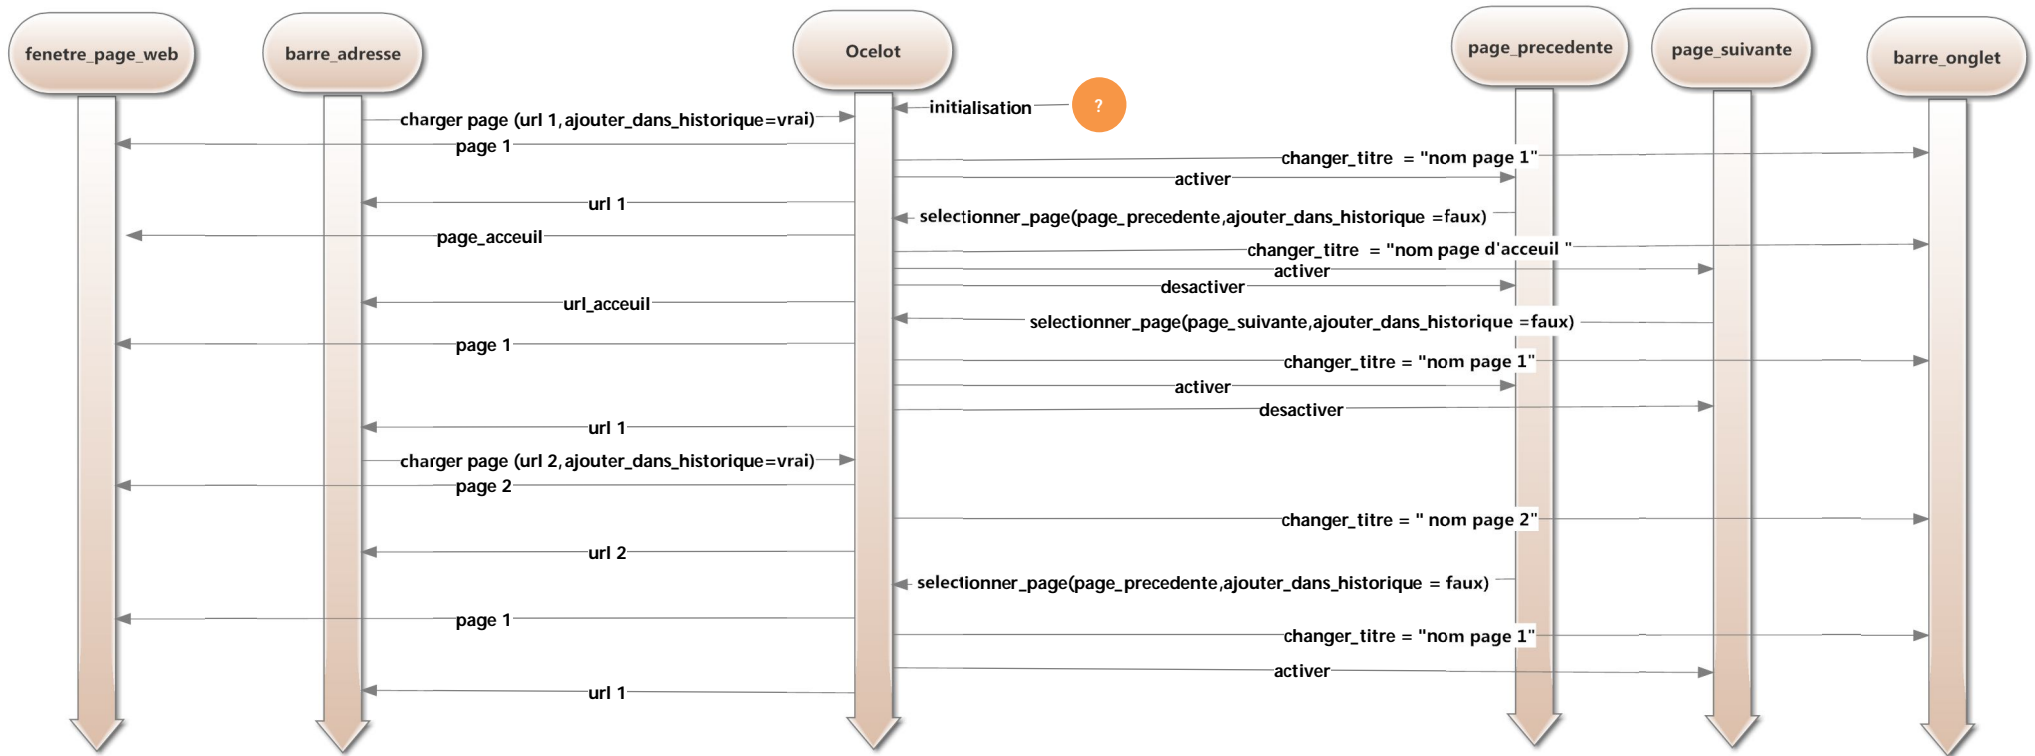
fenetre_page_web
barre_adresse
Ocelot
page_precedente
page_suivante
barre_onglet

initialisation
?
charger page (url 1, ajouter_dans_historique=vrai)
page 1
changer_titre = "nom page 1"
activer
url 1
selectionner_page(page_precedente,ajouter_dans_historique =faux)
page_acceuil
changer_titre = "nom page d'acceuil "
activer
desactiver
url_acceuil
selectionner_page(page_suivante,ajouter_dans_historique =faux)
page 1
changer_titre = "nom page 1"
activer
desactiver
url 1
charger page (url 2, ajouter_dans_historique=vrai)
page 2
changer_titre = " nom page 2"
url 2
selectionner_page(page_precedente,ajouter_dans_historique = faux)
page 1
changer_titre = "nom page 1"
activer
url 1